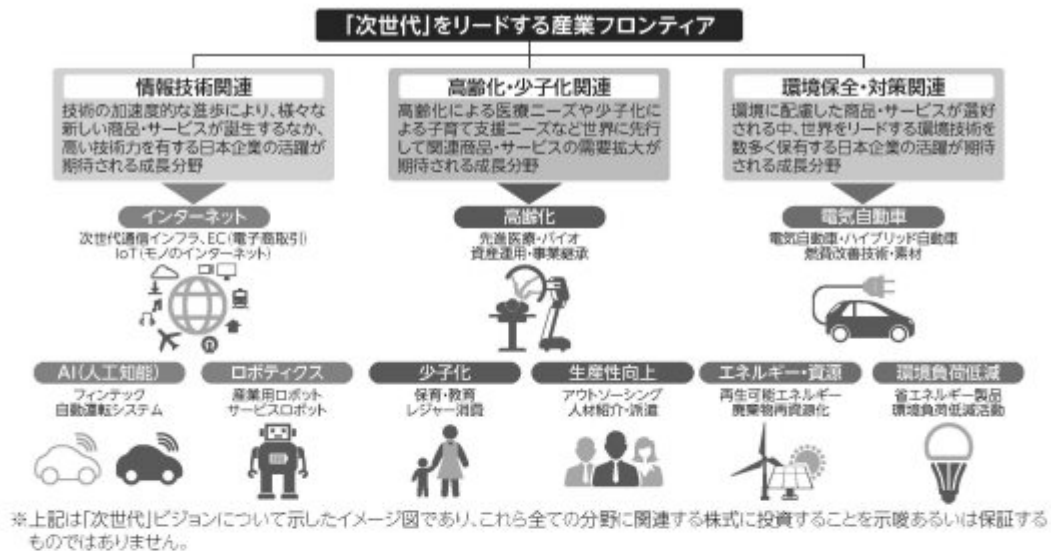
「次世代」をリードする産業フロンティア

情報技術関連
技術の加速度的な進歩により、様々な新しい商品・サービスが誕生するなか、高い技術力を有する日本企業の活躍が期待される成長分野

高齢化・少子化関連
高齢化による医療ニーズや少子化による子育て支援ニーズなど世界に先行して関連商品・サービスの需要拡大が期待される成長分野

環境保全・対策関連
環境に配慮した商品・サービスが選好される中、世界をリードする環境技術を数多く保有する日本企業の活躍が期待される成長分野

インターネット
次世代通信インフラ、EC(電子商取引)
IoT(モノのインターネット)

高齢化
先進医療・バイオ
資産運用・事業継承

電気自動車
電気自動車・ハイブリッド自動車
燃費改善技術・素材

AI(人工知能)
フィンテック
自動運転システム

ロボティクス
産業用ロボット
サービスロボット

少子化
保育・教育
レジャー消費

生産性向上
アウトソーシング
人材紹介・派遣

エネルギー・資源
再生可能エネルギー
廃棄物再資源化

環境負荷低減
省エネルギー製品
環境負荷低減活動

※上記は「次世代」ビジョンについて示したイメージ図であり、これら全ての分野に関連する株式に投資することを示唆あるいは保証するものではありません。